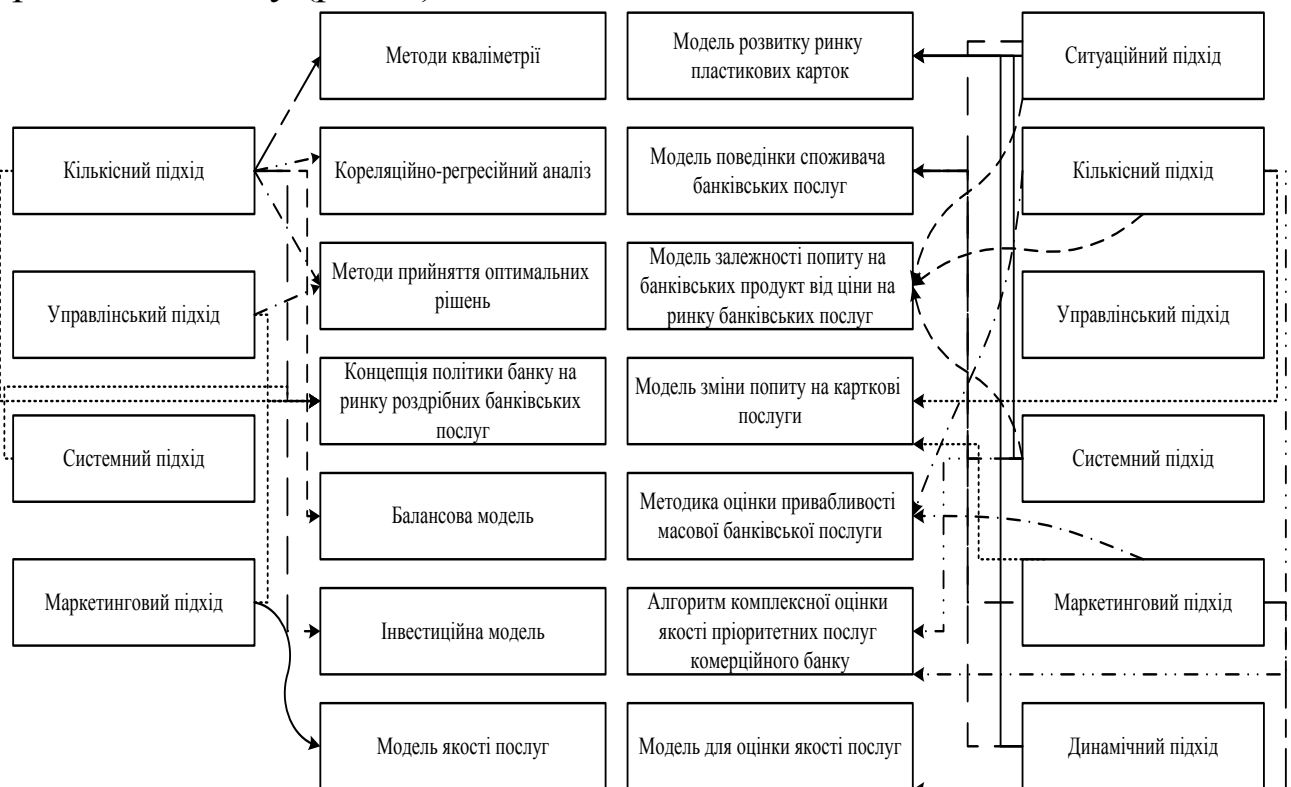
Кількісний підхід

Управлінський підхід

Системний підхід

Маркетинговий підхід

Методи кваліметрії

Кореляційно-регресійний аналіз

Методи прийняття оптимальних рішень

Концепція політики банку на ринку роздрібних банківських послуг

Балансова модель

Інвестиційна модель

Модель якості послуг

Модель розвитку ринку пластикових карток

Модель поведінки споживача банківських послуг

Модель залежності попиту на банківських продукт від ціни на ринку банківських послуг

Модель зміни попиту на карткові послуги

Методика оцінки привабливості масової банківської послуги

Алгоритм комплексної оцінки якості пріоритетних послуг комерційного банку

Модель для оцінки якості послуг

Ситуаційний підхід

Кількісний підхід

Управлінський підхід

Системний підхід

Маркетинговий підхід

Динамічний підхід